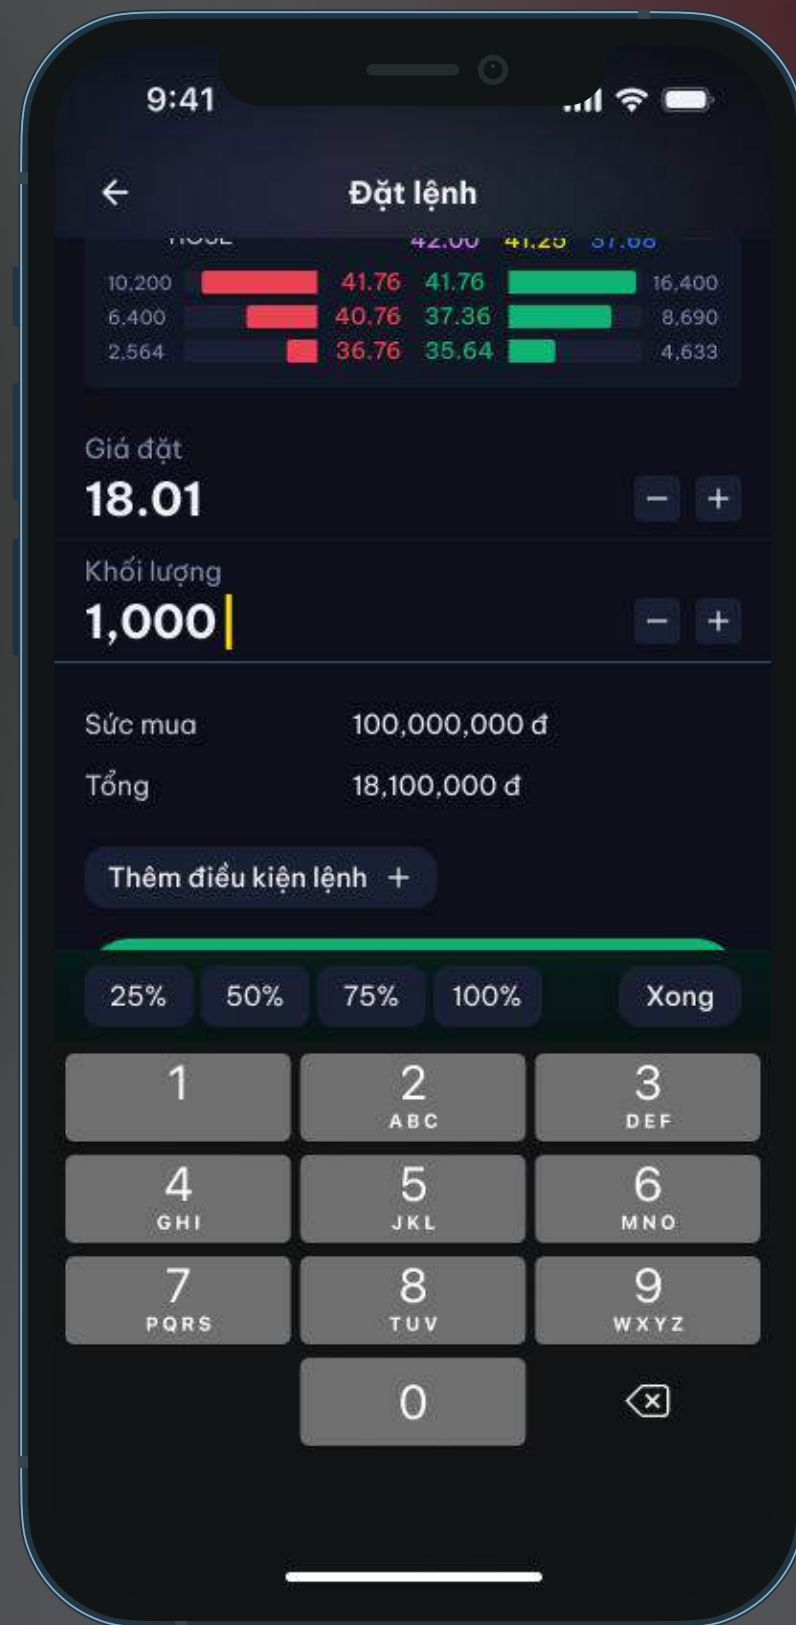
9:41

Đặt lệnh

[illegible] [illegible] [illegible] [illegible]

| | | | |
|---|---|---|---|
| 10,200 | 41.76 | 41.76 | 16,400 |
| 6,400 | 40.76 | 37.36 | 8,690 |
| 2,564 | 36.76 | 35.64 | 4,633 |

Giá đặt
18.01
− +

Khối lượng
1,000
− +

Sức mua 100,000,000 đ
Tổng 18,100,000 đ

Thêm điều kiện lệnh +

25% 50% 75% 100% Xong

1
2 ABC
3 DEF
4 GHI
5 JKL
6 MNO
7 PQRS
8 TUV
9 WXYZ
0